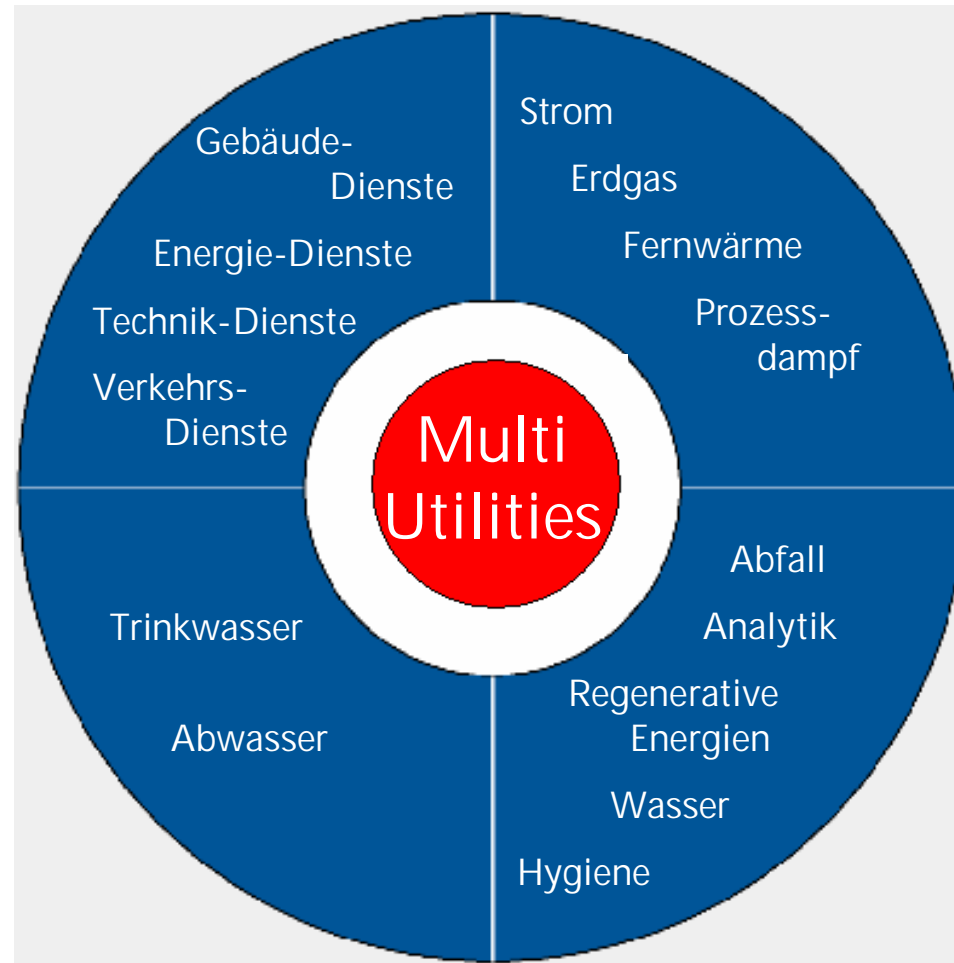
Gebäude-Dienste

Energie-Dienste

Technik-Dienste

Verkehrs-Dienste

Strom

Erdgas

Fernwärme

Prozess-dampf

Multi Utilities

Trinkwasser

Abwasser

Abfall

Analytik

Regenerative Energien

Wasser

Hygiene